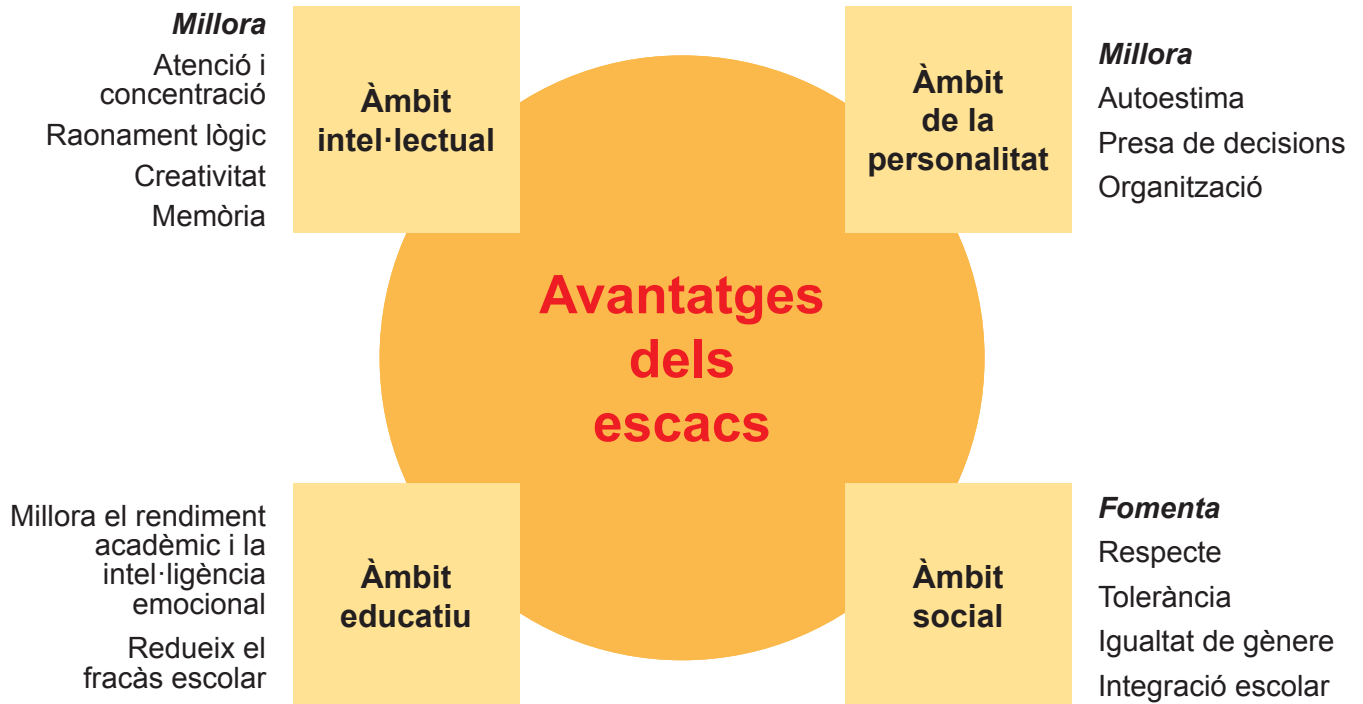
Millora

Atenció i concentració

Raonament lògic

Creativitat

Memòria

Àmbit intel·lectual

Àmbit de la personalitat

Millora

Autoestima

Presa de decisions

Organització

Avantatges dels escacs

Millora el rendiment acadèmic i la intel·ligència emocional

Redueix el fracàs escolar

Àmbit educatiu

Àmbit social

Fomenta

Respecte

Tolerància

Igualtat de gènere

Integració escolar